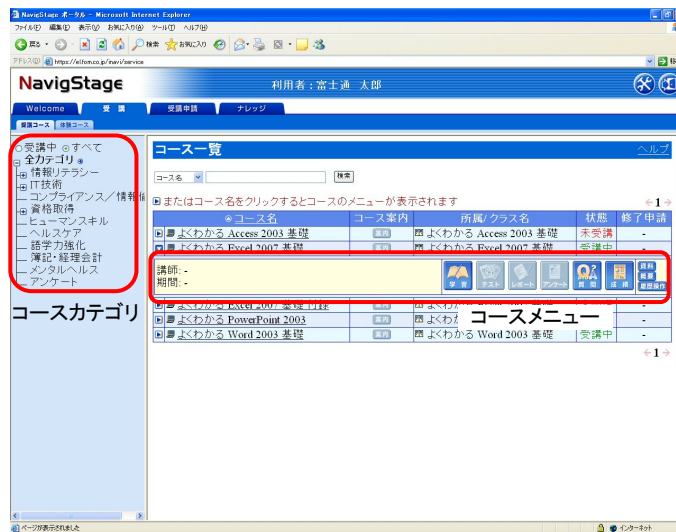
NavigStage ポータル - Microsoft Internet Explorer

ファイル(F) 編集(E) 表示(V) お気に入り(A) ツール(T) ヘルプ(H)

戻る 検索 お気に入り

アドレス(D) https://elfom.co.jp/navi/service

NavigStage

利用者：富士通 太郎

Welcome | 受講 | 受講申請 | ナレッジ

受講コース | 修了コース

○受講中 ◎すべて
全カテゴリ
情報リテラシー
IT技術
コンプライアンス／情報管
資格取得
ヒューマンスキル
ヘルスケア
語学力強化
簿記・経理会計
メンタルヘルス
アンケート

コースカテゴリ

コース一覧

ヘルプ

コース名 検索

▣またはコース名をクリックするとコースのメニューが表示されます

←1→

| コース名 | コース案内 | 所属/クラス名 | 状態 | 修了申請 |
|---|---|---|---|---|
| よくわかる Access 2003 基礎 | 案内 | よくわかる Access 2003 基礎 | 未受講 | - |
| よくわかる Excel 2007 基礎 | 案内 | よくわかる Excel 2007 基礎 | 受講中 | - |

講師：-
期間：-

学習 テスト レポート アンケート 質問 成績 資料 履歴 履歴操作

| よくわかる Excel 2007 基礎 問題 | 案内 | よくわかる Excel 2007 | | - |
|---|---|---|---|---|
| よくわかる PowerPoint 2003 | 案内 | | | - |
| よくわかる Word 2003 基礎 | 案内 | よくわかる Word 2003 基礎 | 受講中 | - |

コースメニュー

←1→

ページが表示されました

インターネット